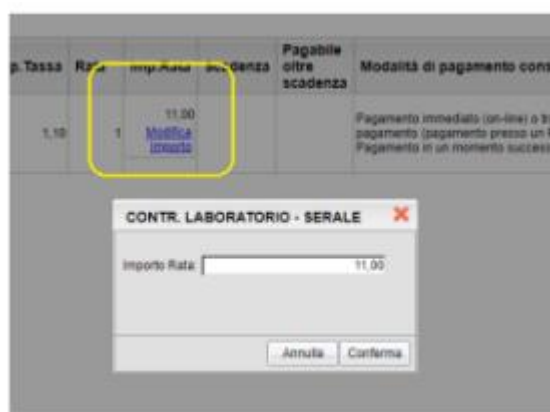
| p. Tassa | Rata | Imp.Rata | Scadenza | Pagabile oltre scadenza | Modalità di pagamento cons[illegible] |
|---|---|---|---|---|---|
| 1,10 | 1 | 11,00 Modifica Importo | | | Pagamento immediato (on-line) o tr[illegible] pagamento (pagamento presso un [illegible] Pagamento in un momento success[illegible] |

CONTR. LABORATORIO - SERALE

Importo Rata: 11,00

Annulla Conferma